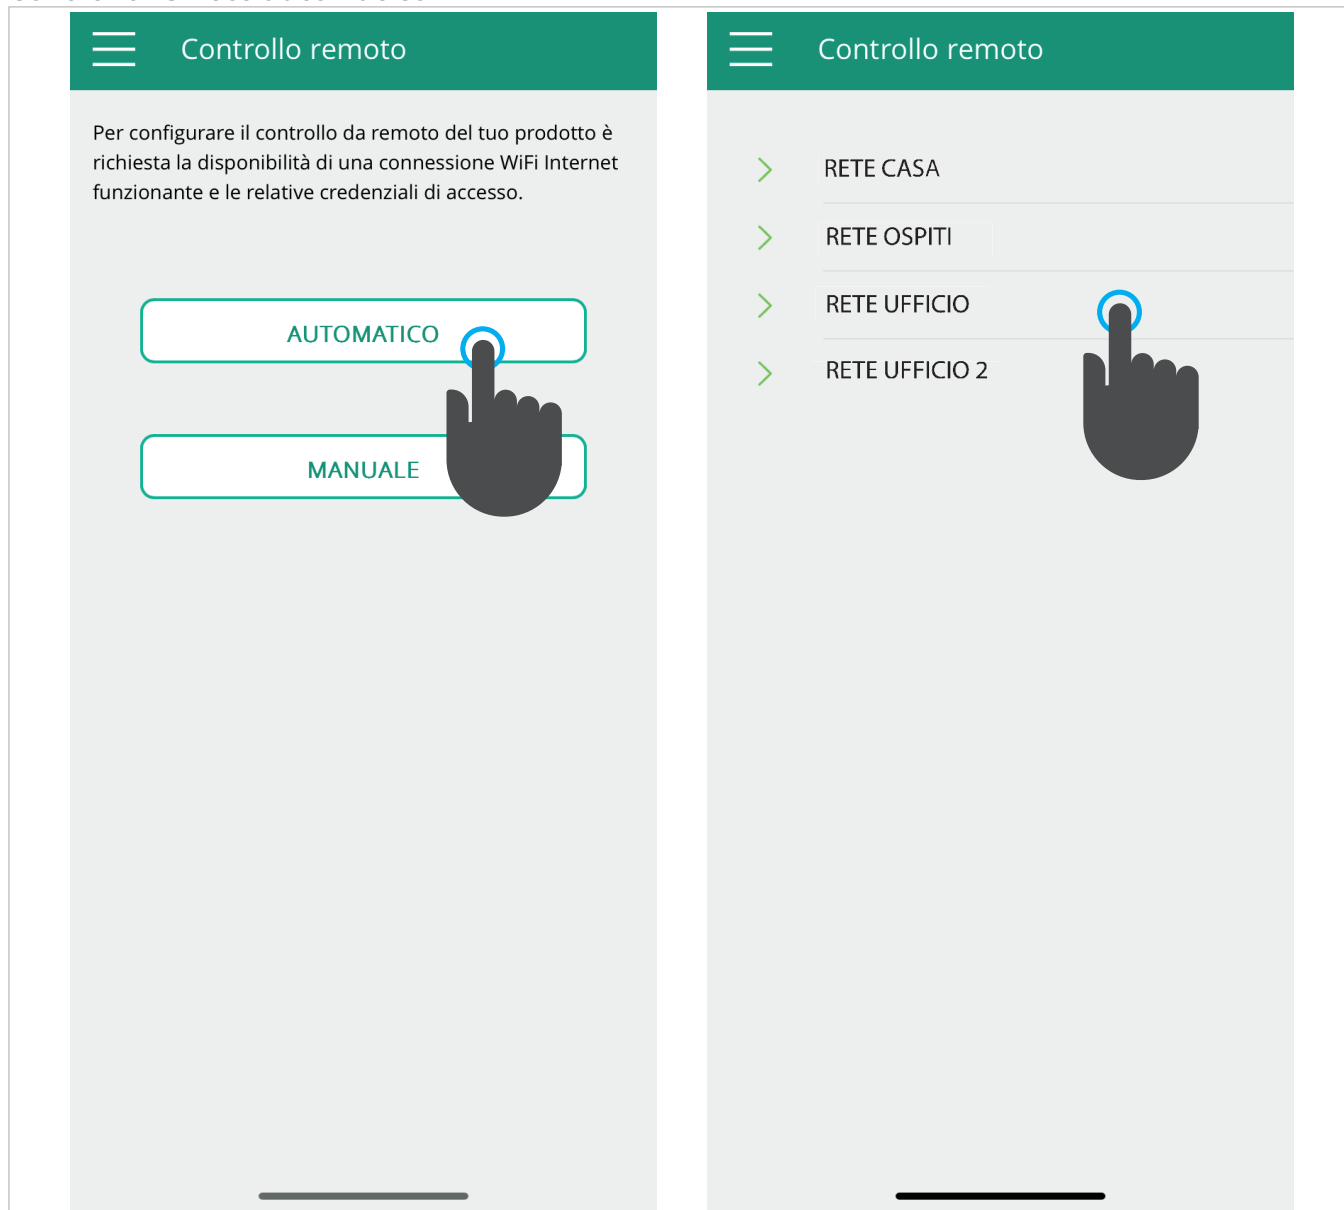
Controllo remoto

Per configurare il controllo da remoto del tuo prodotto è richiesta la disponibilità di una connessione WiFi Internet funzionante e le relative credenziali di accesso.

AUTOMATICO

MANUALE

Controllo remoto

RETE CASA

RETE OSPITI

RETE UFFICIO

RETE UFFICIO 2